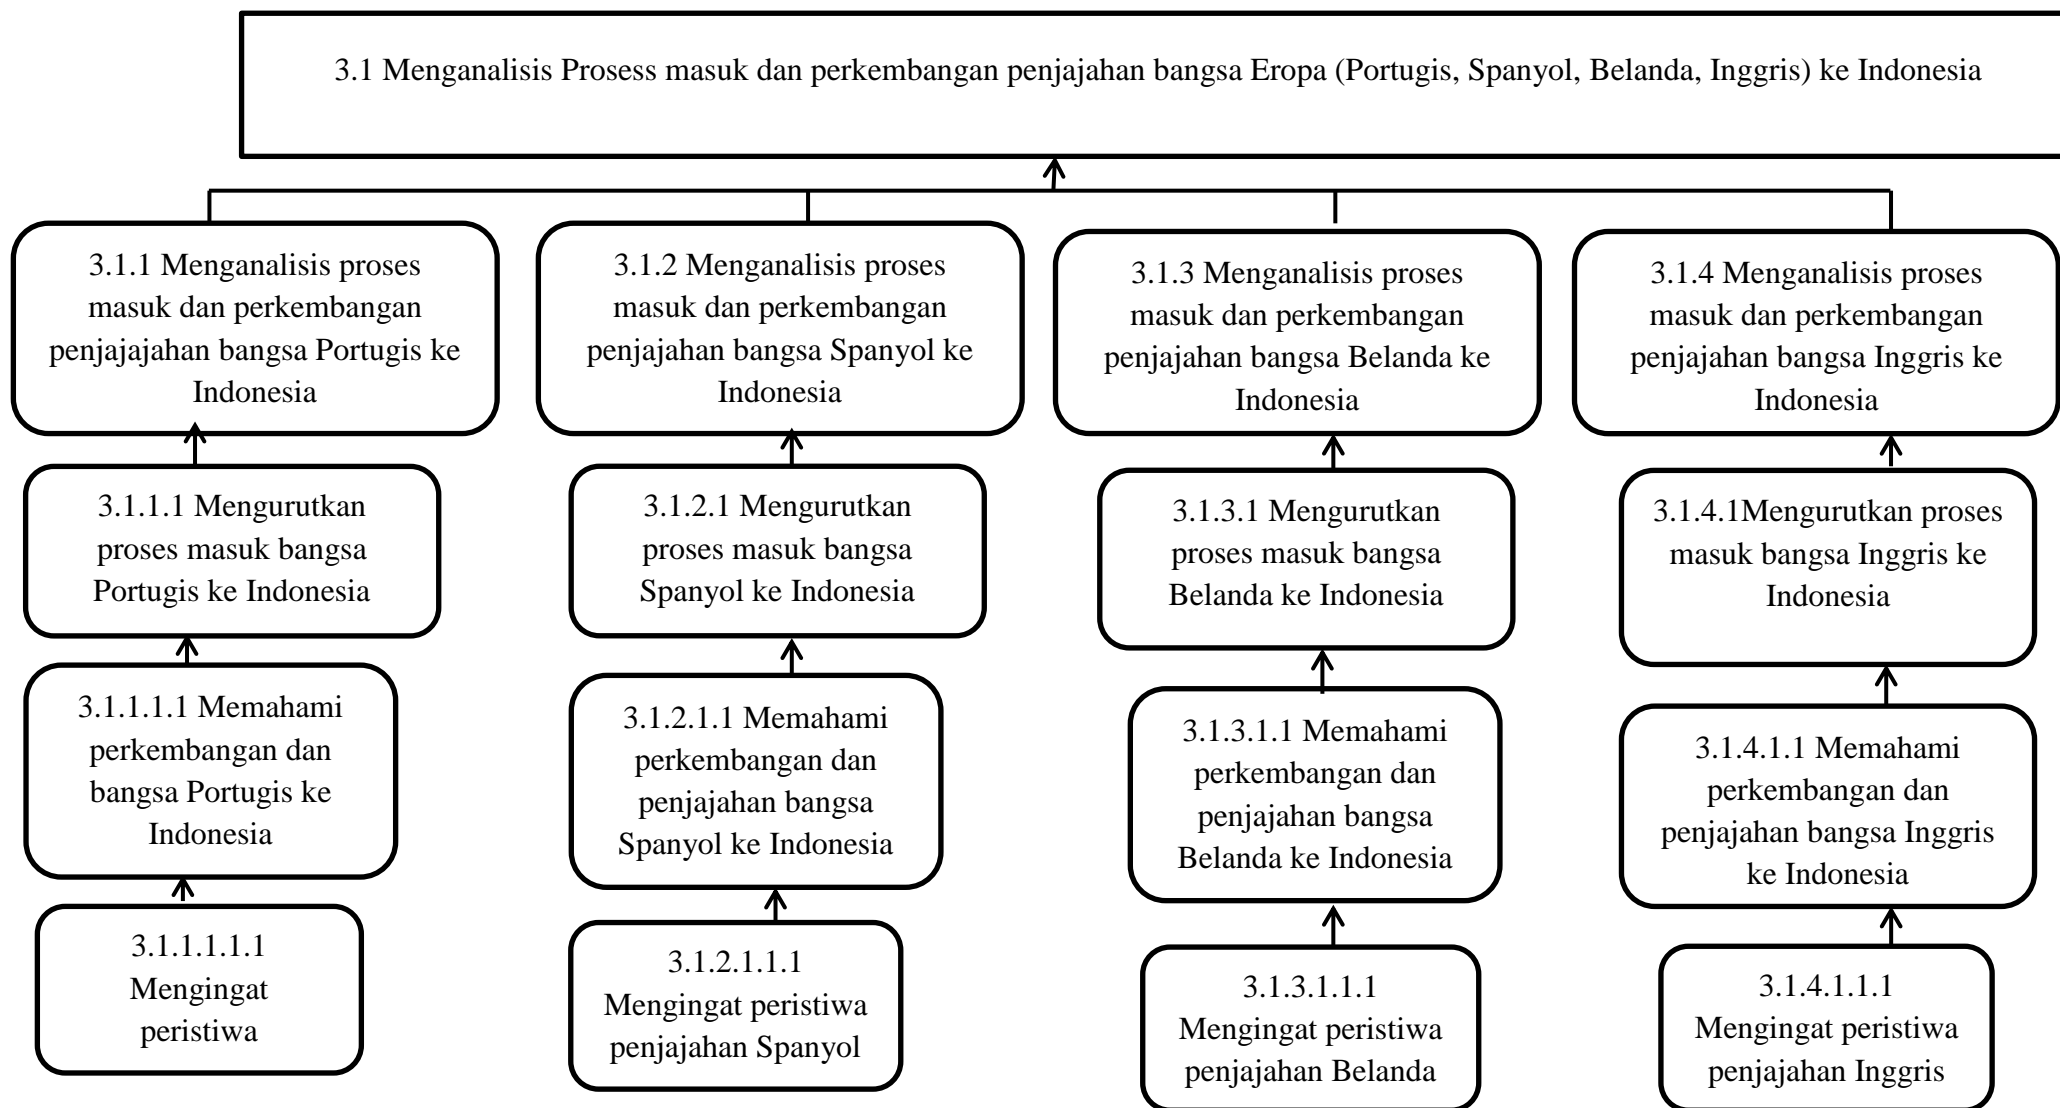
3.1 Menganalisis Prosess masuk dan perkembangan penjajahan bangsa Eropa (Portugis, Spanyol, Belanda, Inggris) ke Indonesia

3.1.1 Menganalisis proses masuk dan perkembangan penjajajahan bangsa Portugis ke Indonesia

3.1.1.1 Mengurutkan proses masuk bangsa Portugis ke Indonesia

3.1.1.1.1 Memahami perkembangan dan bangsa Portugis ke Indonesia

3.1.1.1.1.1 Mengingat peristiwa

3.1.2 Menganalisis proses masuk dan perkembangan penjajahan bangsa Spanyol ke Indonesia

3.1.2.1 Mengurutkan proses masuk bangsa Spanyol ke Indonesia

3.1.2.1.1 Memahami perkembangan dan penjajahan bangsa Spanyol ke Indonesia

3.1.2.1.1.1 Mengingat peristiwa penjajahan Spanyol

3.1.3 Menganalisis proses masuk dan perkembangan penjajahan bangsa Belanda ke Indonesia

3.1.3.1 Mengurutkan proses masuk bangsa Belanda ke Indonesia

3.1.3.1.1 Memahami perkembangan dan penjajahan bangsa Belanda ke Indonesia

3.1.3.1.1.1 Mengingat peristiwa penjajahan Belanda

3.1.4 Menganalisis proses masuk dan perkembangan penjajahan bangsa Inggris ke Indonesia

3.1.4.1Mengurutkan proses masuk bangsa Inggris ke Indonesia

3.1.4.1.1 Memahami perkembangan dan penjajahan bangsa Inggris ke Indonesia

3.1.4.1.1.1 Mengingat peristiwa penjajahan Inggris